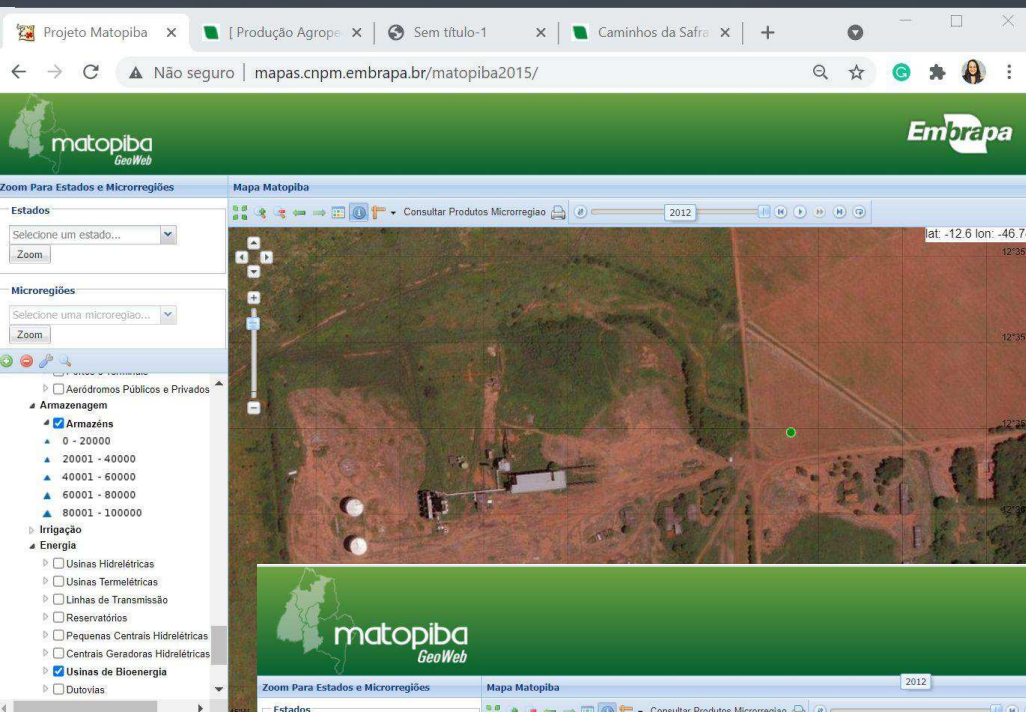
Projeto Matopiba | [ Produção Agrope | Sem título-1 | Caminhos da Safra

Não seguro | mapas.cnpm.embrapa.br/matopiba2015/

matopiba GeoWeb

Embrapa

Zoom Para Estados e Microrregiões

Estados

Selecione um estado...

Zoom

Microrregiões

Selecione uma microrregião...

Zoom

Aeródromos Públicos e Privados

Armazenagem

Armazéns

0 - 20000

20001 - 40000

40001 - 60000

60001 - 80000

80001 - 100000

Irrigação

Energia

Usinas Hidrelétricas

Usinas Termelétricas

Linhas de Transmissão

Reservatórios

Pequenas Centrais Hidrelétricas

Centrais Geradoras Hidrelétricas

Usinas de Bioenergia

Dutovias

Mapa Matopiba

Consultar Produtos Microrregiao

2012

lat: -12.6 lon: -46.7

12°35

12°35

12°35

12°35

matopiba GeoWeb

Zoom Para Estados e Microrregiões

Mapa Matopiba

2012

Estados

Consultar Produtos Microrregiao